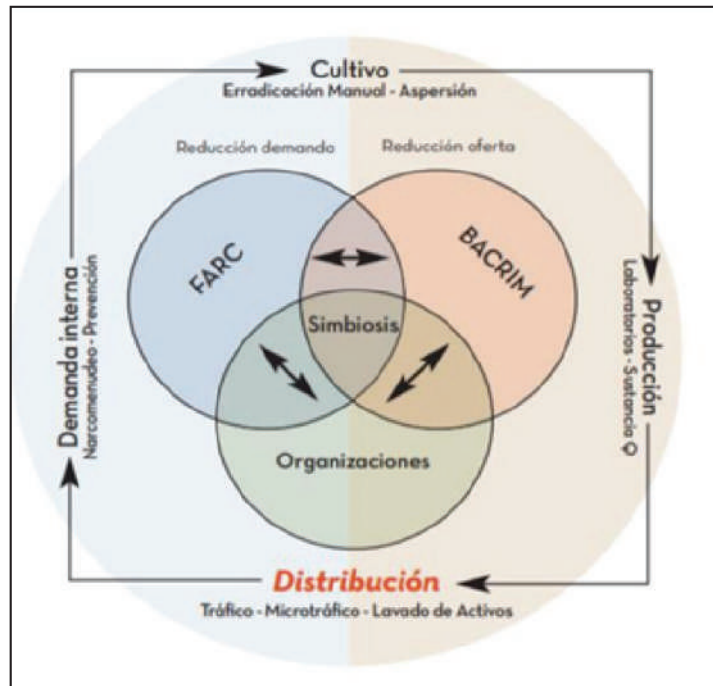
Cultivo
Erradicación Manual - Aspersión

Reducción demanda
Reducción oferta

FARC
BACRIM
Simbiosis
Organizaciones

Producción
Laboratorios - Sustancia Q

Distribución
Tráfico - Microtráfico - Lavado de Activos

Demanda interna
Narcomenudeo - Prevención